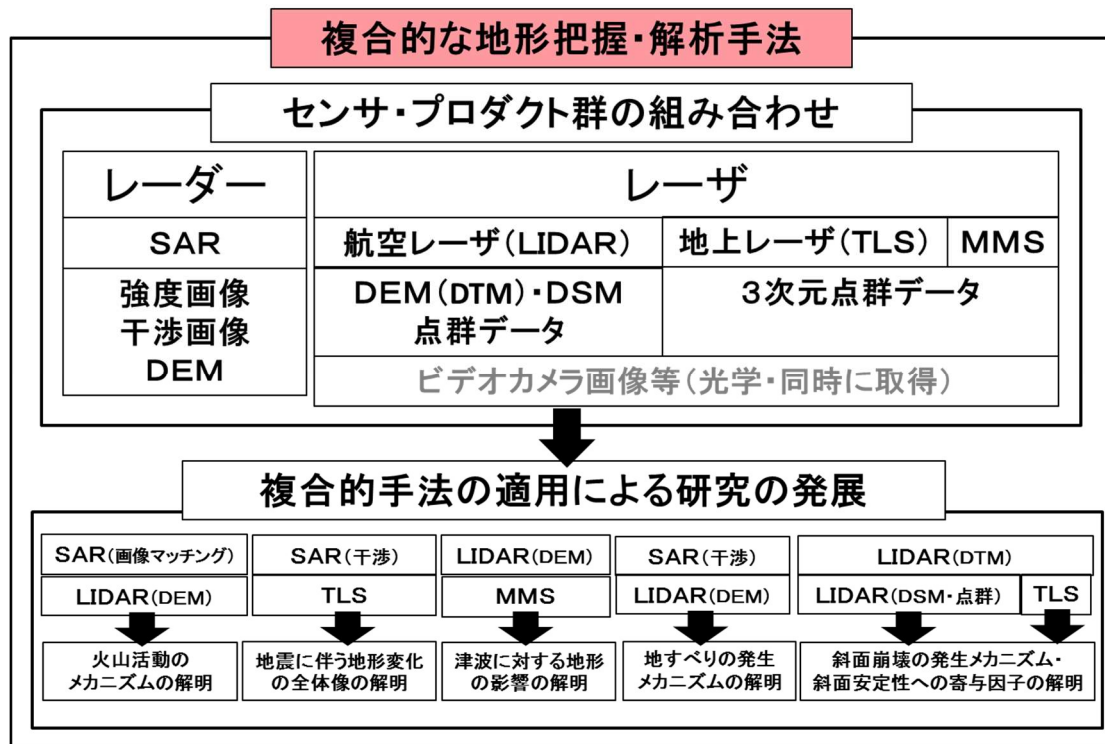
複合的な地形把握・解析手法

センサ・プロダクト群の組み合わせ

| レーダー | レーザ | | |
|---|---|---|---|
| SAR | 航空レーザ(LIDAR) | 地上レーザ(TLS) | MMS |
| 強度画像 干渉画像 DEM | DEM(DTM)・DSM 点群データ | 3次元点群データ | |
| | ビデオカメラ画像等(光学・同時に取得) | | |

複合的手法の適用による研究の発展

| SAR(画像マッチング) | SAR(干渉) | LIDAR(DEM) | SAR(干渉) | LIDAR(DTM) | |
|---|---|---|---|---|---|
| LIDAR(DEM) | TLS | MMS | LIDAR(DEM) | LIDAR(DSM・点群) | TLS |
| 火山活動のメカニズムの解明 | 地震に伴う地形変化の全体像の解明 | 津波に対する地形の影響の解明 | 地すべりの発生メカニズムの解明 | 斜面崩壊の発生メカニズム・斜面安定性への寄与因子の解明 | |